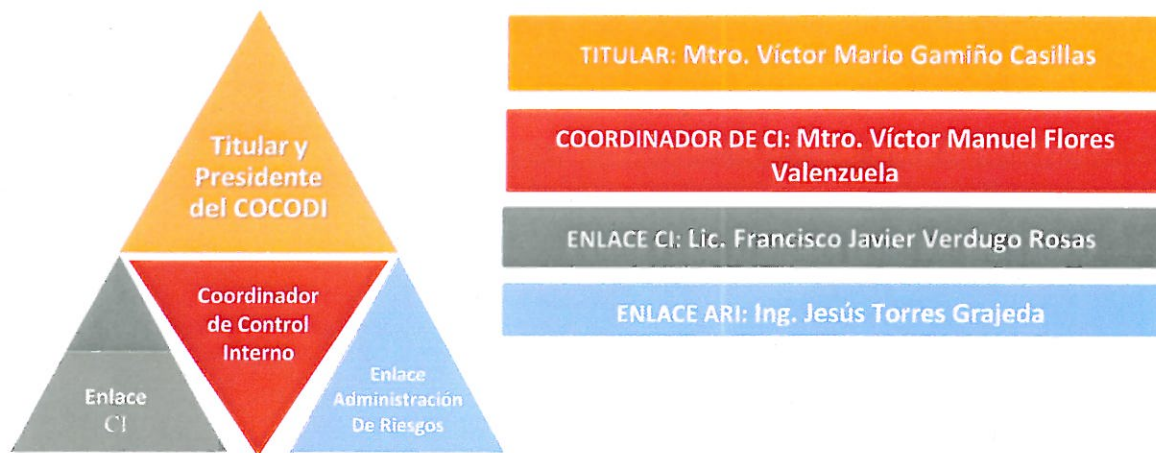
Titular y Presidente del COCODI

Coordinador de Control Interno

Enlace CI

Enlace Administración De Riesgos

TITULAR: Mtro. Víctor Mario Gamiño Casillas

COORDINADOR DE CI: Mtro. Víctor Manuel Flores Valenzuela

ENLACE CI: Lic. Francisco Javier Verdugo Rosas

ENLACE ARI: Ing. Jesús Torres Grajeda